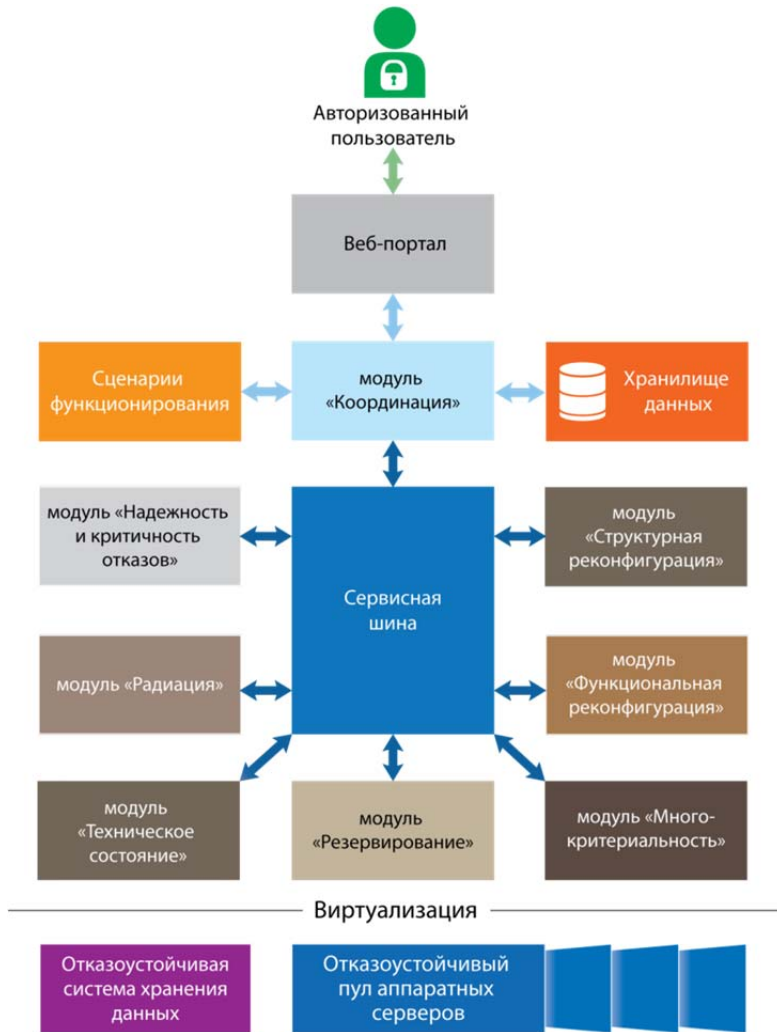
Авторизованный пользователь

Веб-портал

Сценарии функционирования

модуль «Координация»

Хранилище данных

модуль «Надежность и критичность отказов»

Сервисная шина

модуль «Структурная реконфигурация»

модуль «Радиация»

модуль «Функциональная реконфигурация»

модуль «Техническое состояние»

модуль «Резервирование»

модуль «Многокритериальность»

Виртуализация

Отказоустойчивая система хранения данных

Отказоустойчивый пул аппаратных серверов